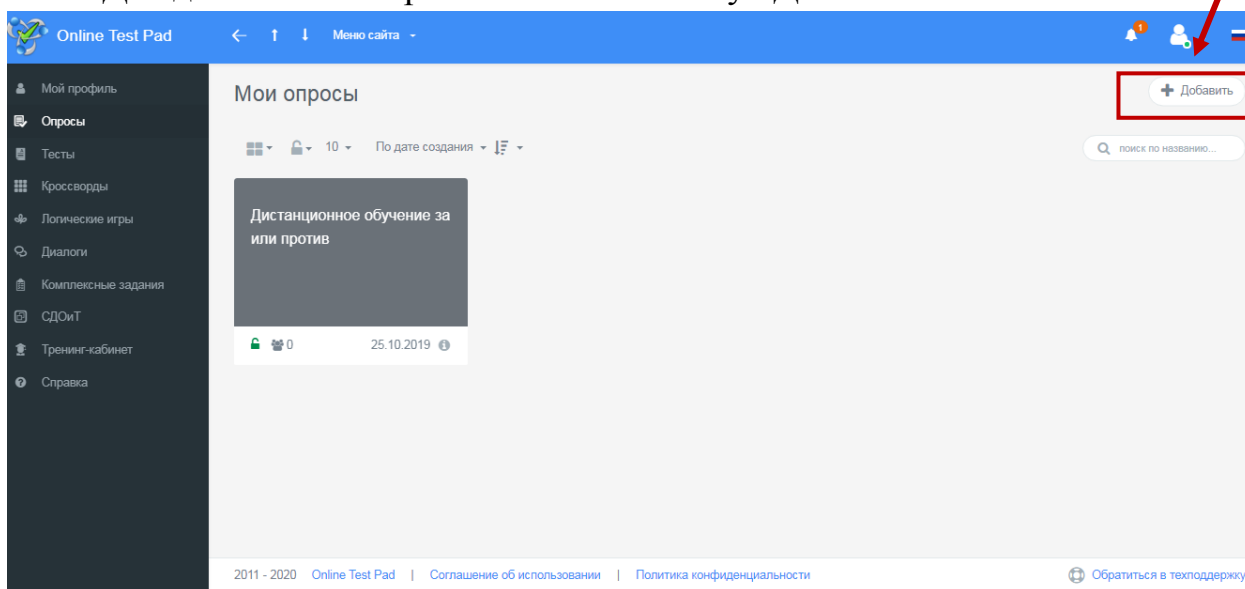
Online Test Pad
Меню сайта
1

Мой профиль
Опросы
Тесты
Кроссворды
Логические игры
Диалоги
Комплексные задания
СДОиТ
Тренинг-кабинет
Справка

Мои опросы
Добавить
10
По дате создания
поиск по названию...

Дистанционное обучение за или против
0
25.10.2019

2011 - 2020 Online Test Pad | Соглашение об использовании | Политика конфиденциальности
Обратиться в техподдержку